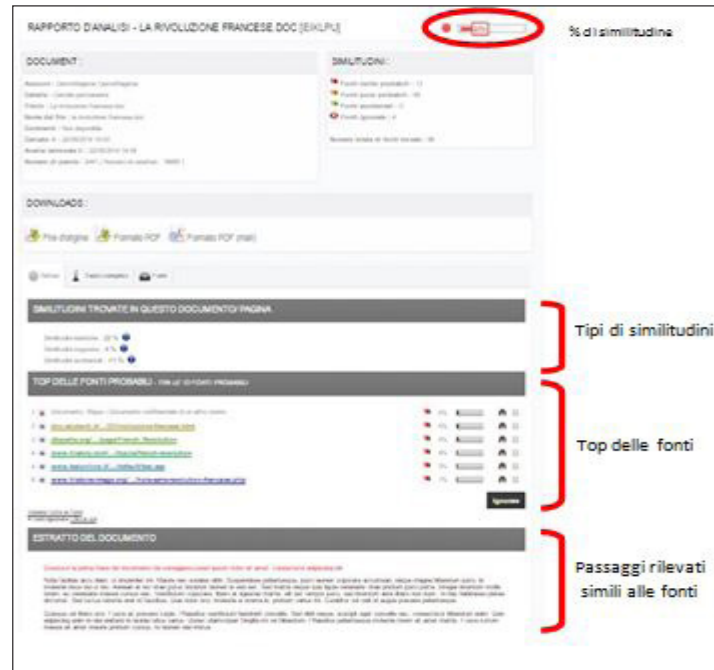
RAPPORTO D'ANALISI - LA RIVOLUZIONE FRANCESE DOC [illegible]

% di similitudine

DOCUMENT :

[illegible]

SIMILITUDINI :

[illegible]

DOWNLOADS :

File d'origine Formato PDF Formato PDF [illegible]

SIMILITUDINI TROVATE IN QUESTO DOCUMENTO/ PAGINA

Tipi di similitudini

TOP DELLE FONTI PROBABILI

Top delle fonti

Ignorare

ESTRATTO DEL DOCUMENTO

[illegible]

Passaggi rilevati simili alle fonti